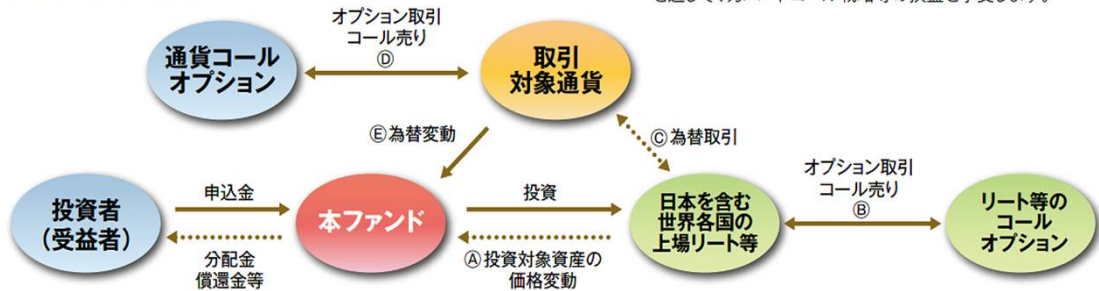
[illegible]

通貨コール
オプション

オプション取引
コール売り
Ⓓ

取引
対象通貨

Ⓔ為替変動

Ⓒ為替取引

オプション取引
コール売り
Ⓑ

投資者
（受益者）

申込金

分配金
償還金等

本ファンド

投資

Ⓐ投資対象資産の
価格変動

日本を含む
世界各国の
上場リート等

リート等の
コール
オプション